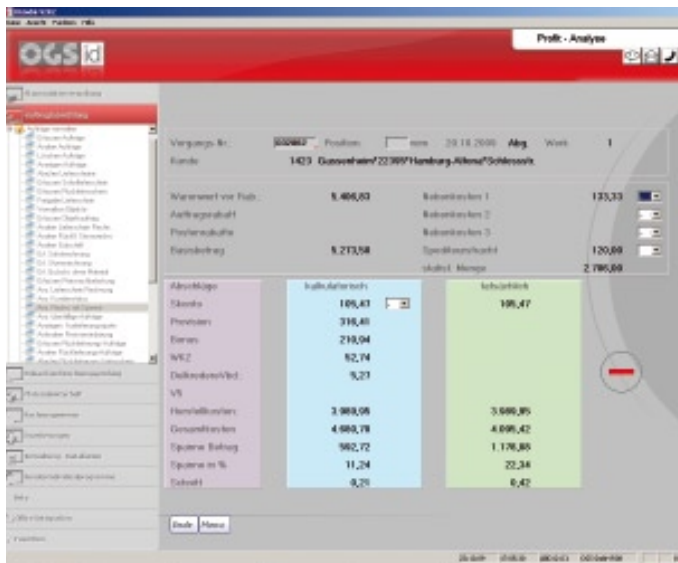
OGS id

Profit - Analyse

Vorgangs-Nr. Position: 28.10.2008 Abg. Werk 1
Kunde 1423 Gussenheim/22309/Hamburg-Altona/Schlesw.

Warenwert vor Rab. 5.486,83
Auftragsrabatt
Positionsrabatte
Gesamtbetrag 5.273,58

Nebenkosten 1 133,33
Nebenkosten 2
Nebenkosten 3
Speditionsfracht 120,00
statist. Menge 2.796,00

| Abschläge | kalkulatorisch | tatsächlich |
|---|---|---|
| Skonto | 105,47 | 105,47 |
| Provision | 316,41 | |
| Bonus | 210,94 | |
| WKZ | 52,74 | |
| Delkredere/Ved. | 5,27 | |
| VS | | |
| Herstellkosten | 3.989,95 | 3.989,95 |
| Gesamtkosten | 4.680,78 | 4.095,42 |
| Spanne Betrag | 592,72 | 1.178,08 |
| Spanne in % | 11,24 | 22,34 |
| Schnitt | 0,21 | 0,42 |

Ende Menü